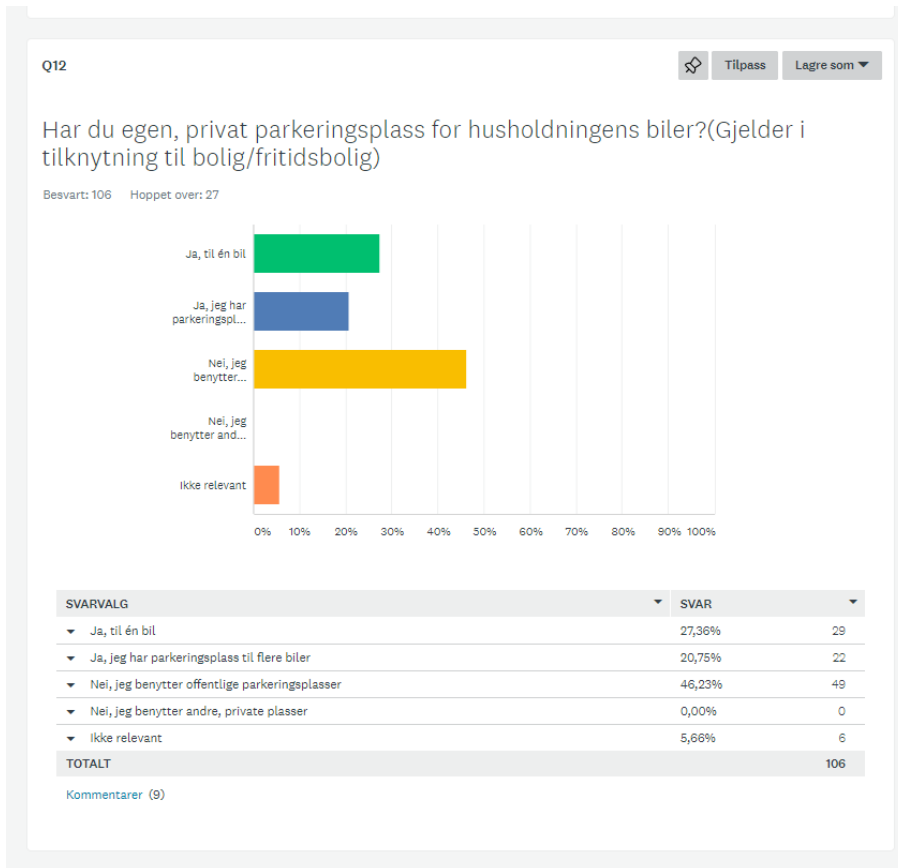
Q12

Tilpass Lagre som

Har du egen, privat parkeringsplass for husholdningens biler?(Gjelder i tilknytning til bolig/fritidsbolig)

Besvart: 106 Hoppet over: 27

Ja, til én bil
Ja, jeg har parkeringspl...
Nei, jeg benytter...
Nei, jeg benytter and...
Ikke relevant

0% 10% 20% 30% 40% 50% 60% 70% 80% 90% 100%

| SVARVALG | SVAR | |
|---|---|---|
| Ja, til én bil | 27,36% | 29 |
| Ja, jeg har parkeringsplass til flere biler | 20,75% | 22 |
| Nei, jeg benytter offentlige parkeringsplasser | 46,23% | 49 |
| Nei, jeg benytter andre, private plasser | 0,00% | 0 |
| Ikke relevant | 5,66% | 6 |
| TOTALT | | 106 |

Kommentarer (9)